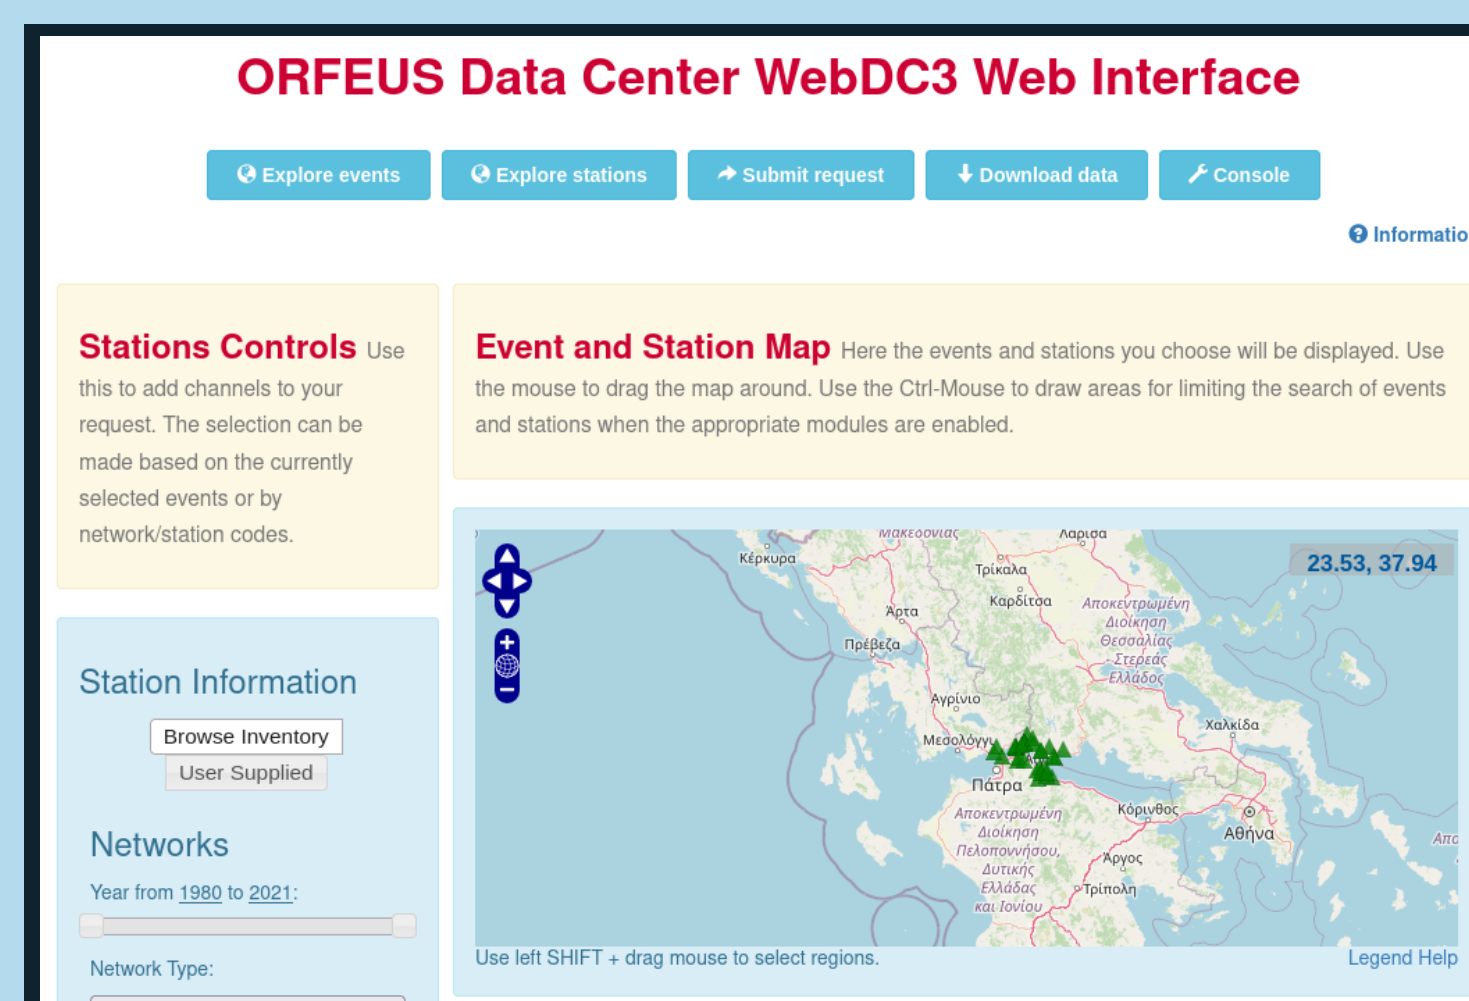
ORFEUS Data Center WebDC3 Web Interface

Explore events | Explore stations | Submit request | Download data | Console

Informatio

Stations Controls Use this to add channels to your request. The selection can be made based on the currently selected events or by network/station codes.

Event and Station Map Here the events and stations you choose will be displayed. Use the mouse to drag the map around. Use the Ctrl-Mouse to draw areas for limiting the search of events and stations when the appropriate modules are enabled.

Station Information

Browse Inventory

User Supplied

Networks

Year from 1980 to 2021:

Network Type:

Μακεδονίας
Λάρισα
Κέρκυρα
Τρίκαλα
Καρδίτσα
Άρτα
Αποκεντρωμένη Διοίκηση Θεσσαλίας - Στερεάς Ελλάδος
Πρέβεζα
Αγρίνιο
Χαλκίδα
Μεσολόγγι
Πάτρα
Κόρινθος
Αθήνα
Αποκεντρωμένη Διοίκηση Πελοποννήσου, Δυτικής Ελλάδας και Ιονίου
Άργος
Τρίπολη
Απο

23.53, 37.94

Use left SHIFT + drag mouse to select regions.

Legend Help